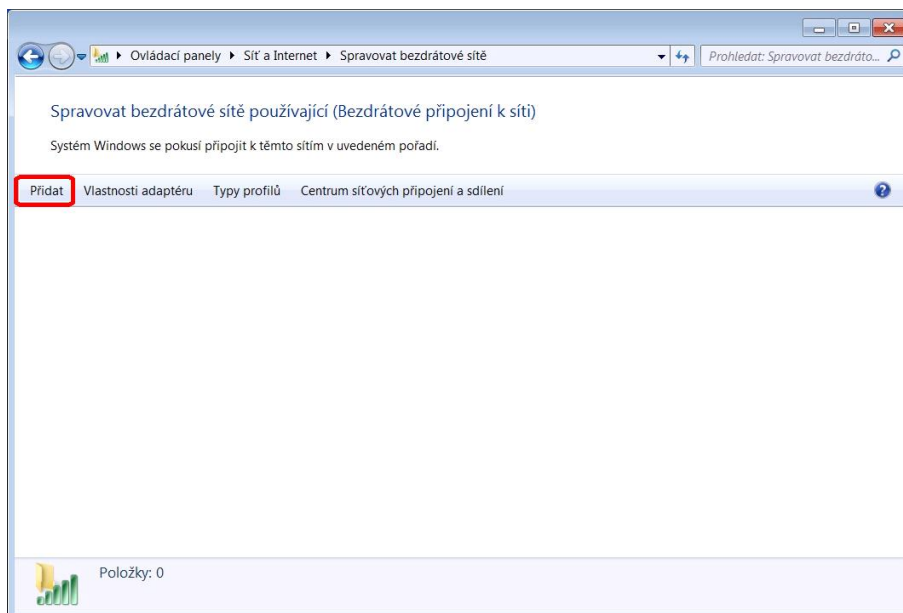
▸ Ovládací panely ▸ Síť a Internet ▸ Spravovat bezdrátové sítě

Prohledat: Spravovat bezdráto...

Spravovat bezdrátové sítě používající (Bezdrátové připojení k síti)

Systém Windows se pokusí připojit k těmto sítím v uvedeném pořadí.

Přidat Vlastnosti adaptéru Typy profilů Centrum síťových připojení a sdílení

Položky: 0